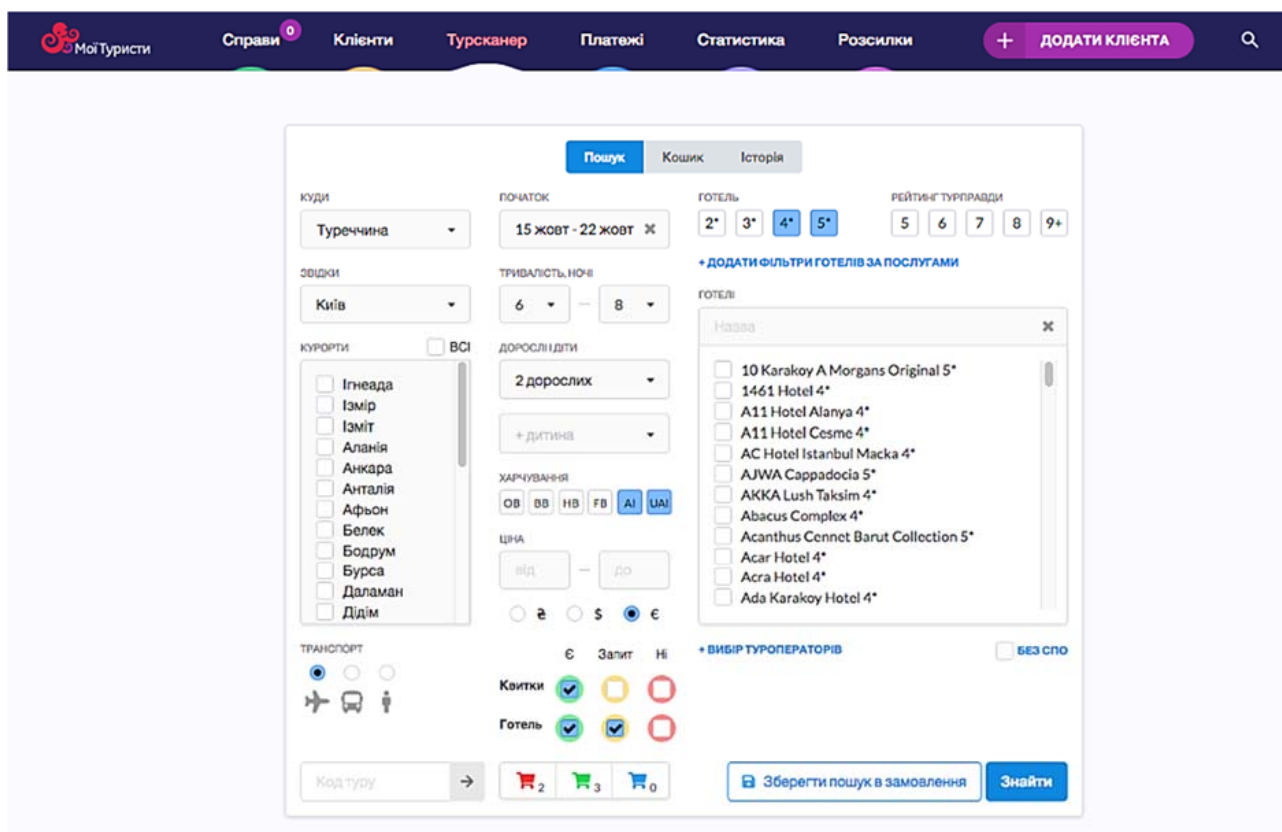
МоїТуристи Справи 0 Клієнти Турсканер Платежі Статистика Розсилки + ДОДАТИ КЛІЄНТА

Пошук Кошик Історія

КУДИ
Туреччина

ЗВІДКИ
Київ

КУРОРТИ ВСІ
Ігнеада
Ізмір
Ізміт
Аланія
Анкара
Анталія
Афьон
Белек
Бодрум
Бурса
Даламан
Дідім

ТРАНСПОРТ

ПОЧАТОК
15 жовт - 22 жовт

ТРИВАЛІСТЬ, НОЧІ
6 — 8

ДОРОСЛІ/ДІТИ
2 дорослих
+ дитина

ХАРЧУВАННЯ
OB BB HB FB AI UAI

ЦІНА
від — до
₴ $ €

Є Запит Ні
Квитки
Готель

ГОТЕЛЬ
2* 3* 4* 5*

РЕЙТИНГ ТУРПРАВДИ
5 6 7 8 9+

+ ДОДАТИ ФІЛЬТРИ ГОТЕЛІВ ЗА ПОСЛУГАМИ

ГОТЕЛІ
Назва
10 Karakoy A Morgans Original 5*
1461 Hotel 4*
A11 Hotel Alanya 4*
A11 Hotel Cesme 4*
AC Hotel Istanbul Macka 4*
AJWA Cappadocia 5*
AKKA Lush Taksim 4*
Abacus Complex 4*
Acanthus Cennet Barut Collection 5*
Acar Hotel 4*
Acra Hotel 4*
Ada Karakoy Hotel 4*

+ ВИБІР ТУРОПЕРАТОРІВ
БЕЗ СПО

Код туру →
2 3 0
Зберегти пошук в замовлення
Знайти